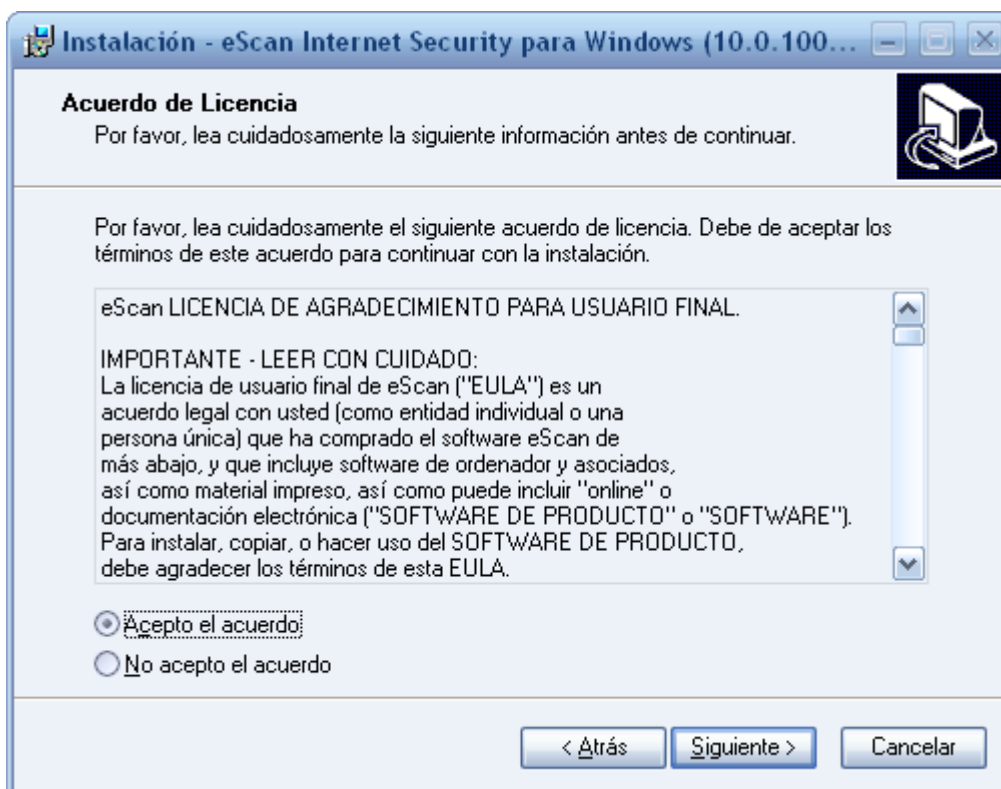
Instalación - eScan Internet Security para Windows (10.0.100...

Acuerdo de Licencia
Por favor, lea cuidadosamente la siguiente información antes de continuar.

Por favor, lea cuidadosamente el siguiente acuerdo de licencia. Debe de aceptar los términos de este acuerdo para continuar con la instalación.

eScan LICENCIA DE AGRADECIMIENTO PARA USUARIO FINAL.

IMPORTANTE - LEER CON CUIDADO:
La licencia de usuario final de eScan ("EULA") es un acuerdo legal con usted (como entidad individual o una persona única) que ha comprado el software eScan de más abajo, y que incluye software de ordenador y asociados, así como material impreso, así como puede incluir "online" o documentación electrónica ("SOFTWARE DE PRODUCTO" o "SOFTWARE"). Para instalar, copiar, o hacer uso del SOFTWARE DE PRODUCTO, debe agradecer los términos de esta EULA.

Acepto el acuerdo
No acepto el acuerdo

< Atrás
Siguiente >
Cancelar